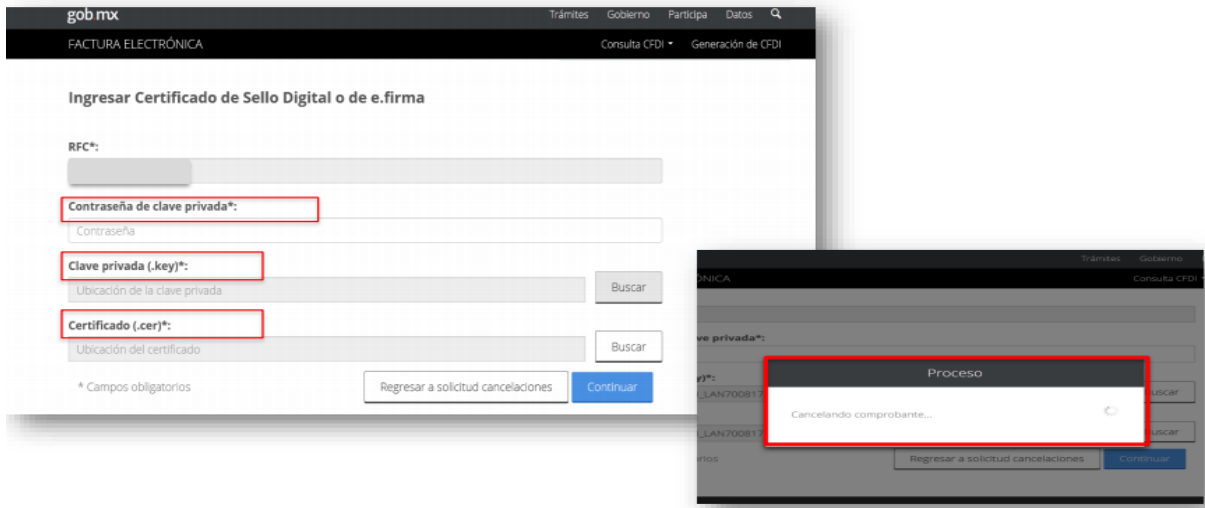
gob.mx Trámites Gobierno Participa Datos

FACTURA ELECTRÓNICA Consulta CFDI Generación de CFDI

Ingresar Certificado de Sello Digital o de e.firma

RFC*:

Contraseña de clave privada*:

Contraseña

Clave privada (.key)*:

Ubicación de la clave privada

Buscar

Certificado (.cer)*:

Ubicación del certificado

Buscar

* Campos obligatorios

Regresar a solicitud cancelaciones

Continuar

Trámites Gobierno

ÓNICA Consulta CFDI

ave privada*:

y)*:

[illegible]_LAN700817

Buscar

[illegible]_LAN700817

Buscar

orios

Proceso

Cancelando comprobante...

Regresar a solicitud cancelaciones

Continuar